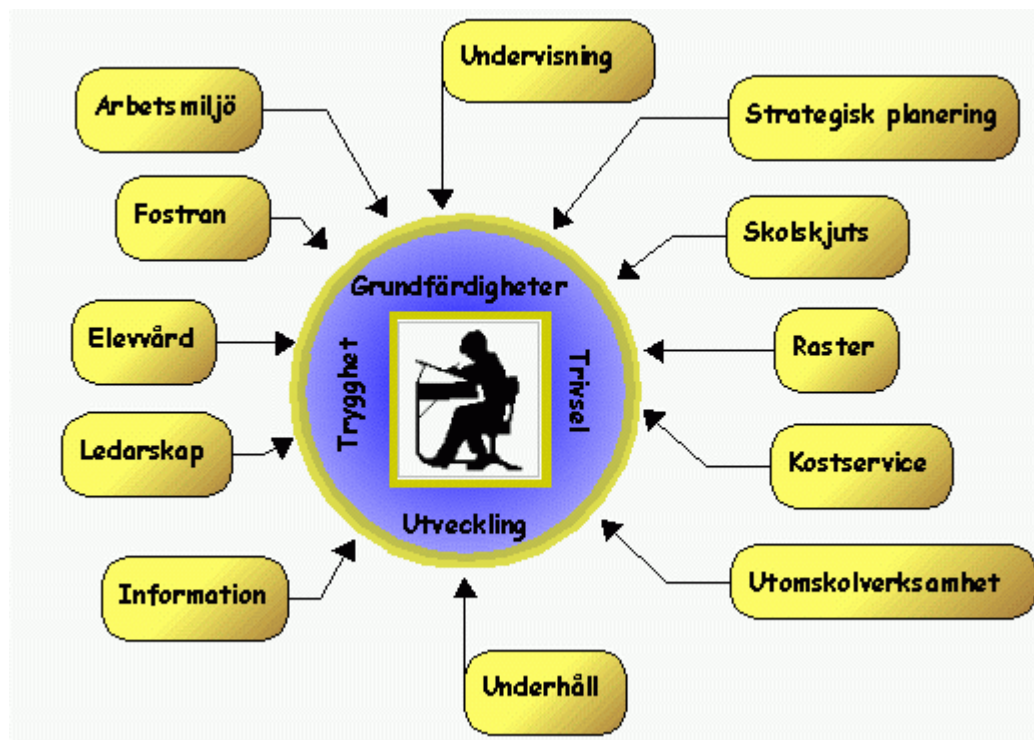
Undervisning

Arbetsmiljö

Strategisk planering

Fostran

Skolskjuts

Grundfärdigheter

Trygghet

Trivsel

Utveckling

Elevvård

Raster

Ledarskap

Kostservice

Information

Utomskolverksamhet

Underhåll